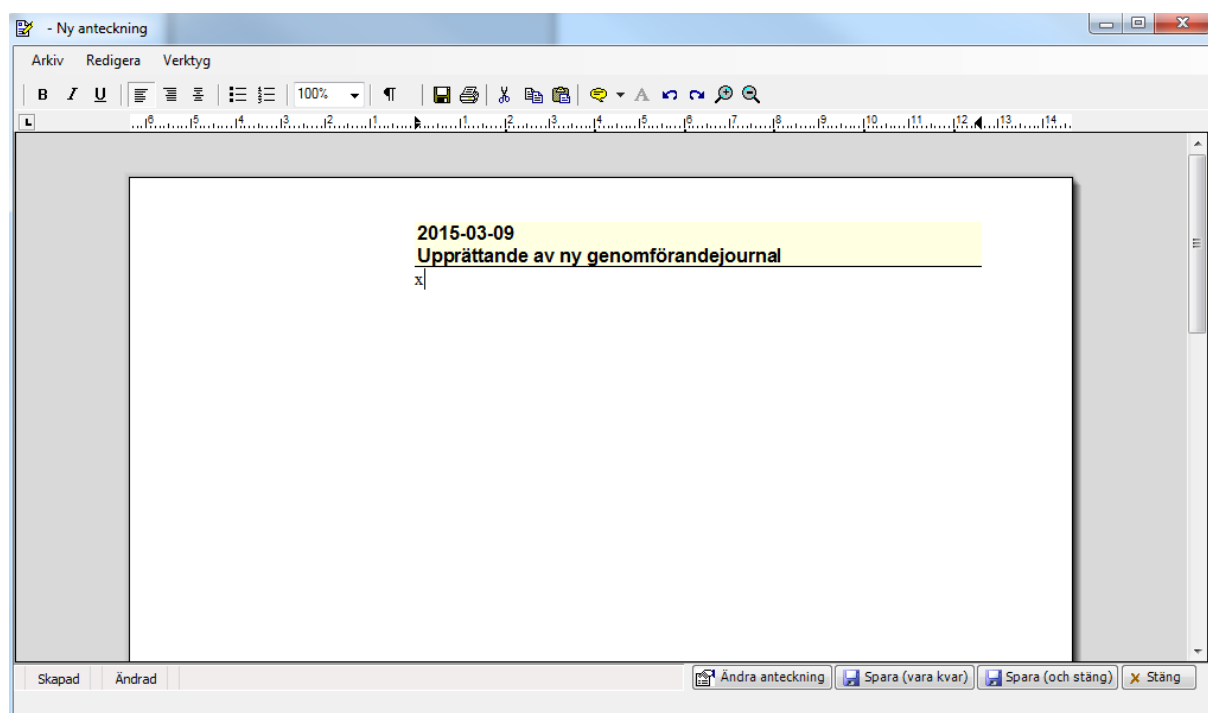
- Ny anteckning

Arkiv Redigera Verktyg

B I U 100% ¶

6 5 4 3 2 1 1 2 3 4 5 6 7 8 9 10 11 12 13 14

2015-03-09
Upprättande av ny genomförandejournal

x

Skapad Ändrad

Ändra anteckning Spara (vara kvar) Spara (och stäng) Stäng